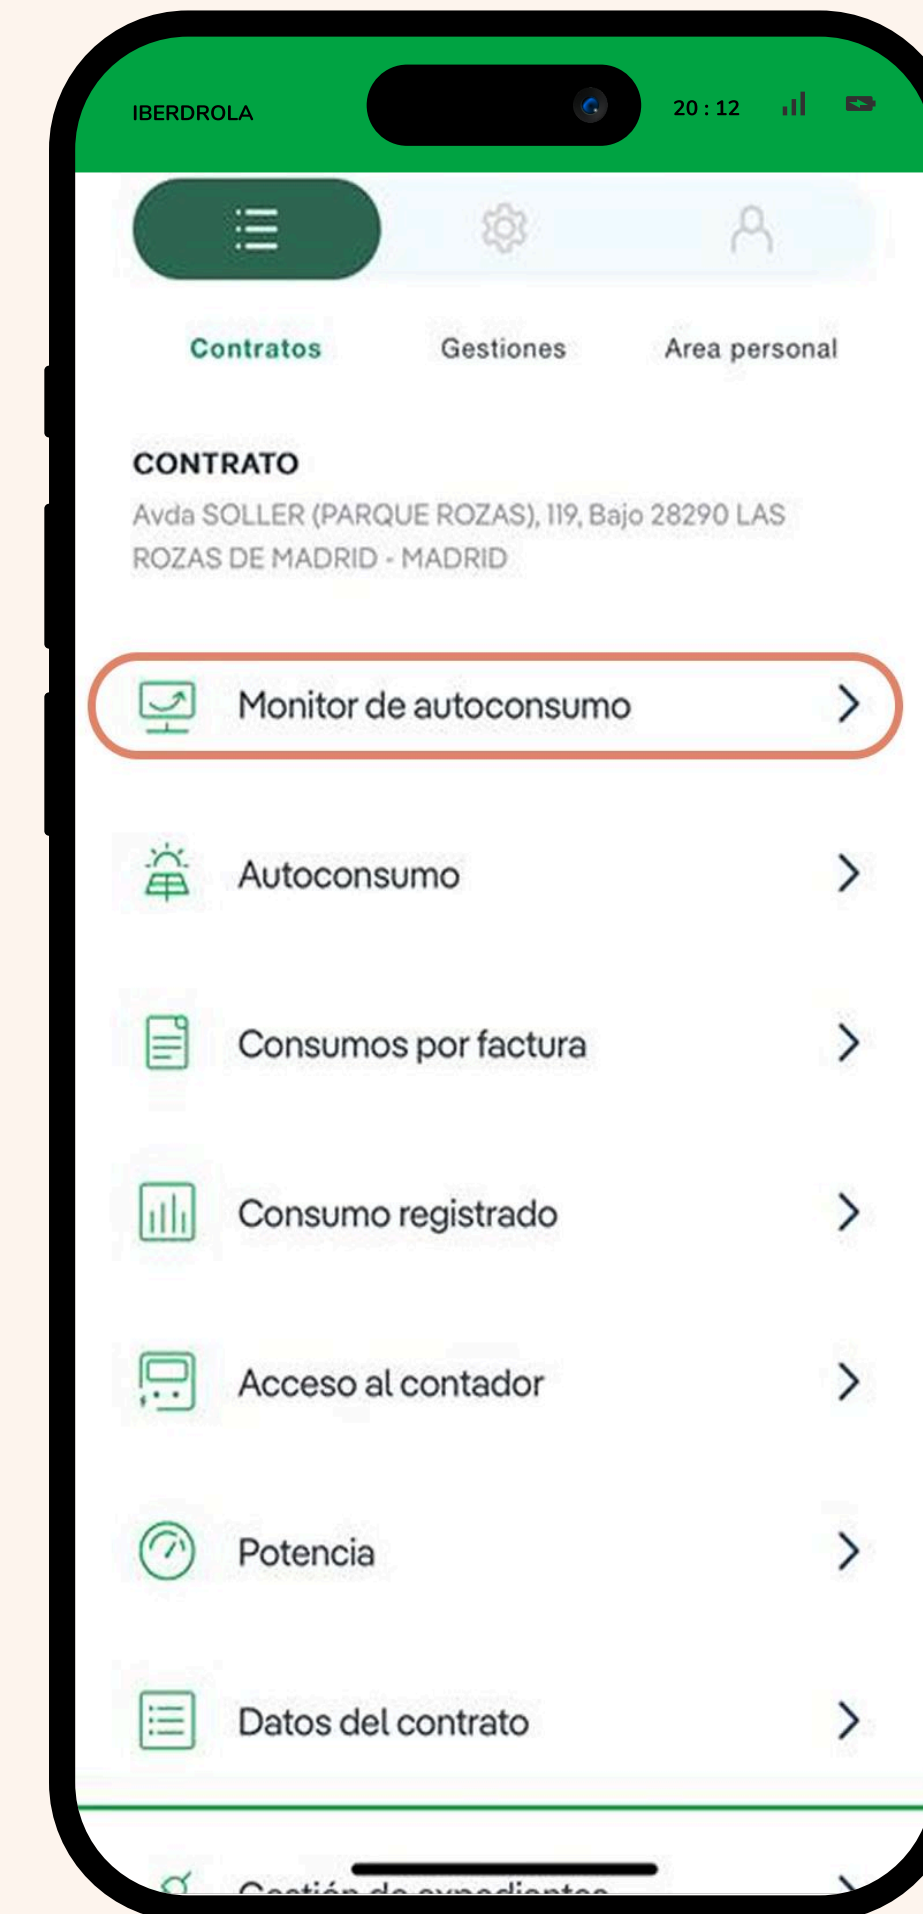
IBERDROLA

20 : 12

Contratos

Gestiones

Area personal

CONTRATO

Avda SOLLER (PARQUE ROZAS), 119, Bajo 28290 LAS ROZAS DE MADRID - MADRID

Monitor de autoconsumo

Autoconsumo

Consumos por factura

Consumo registrado

Acceso al contador

Potencia

Datos del contrato

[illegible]